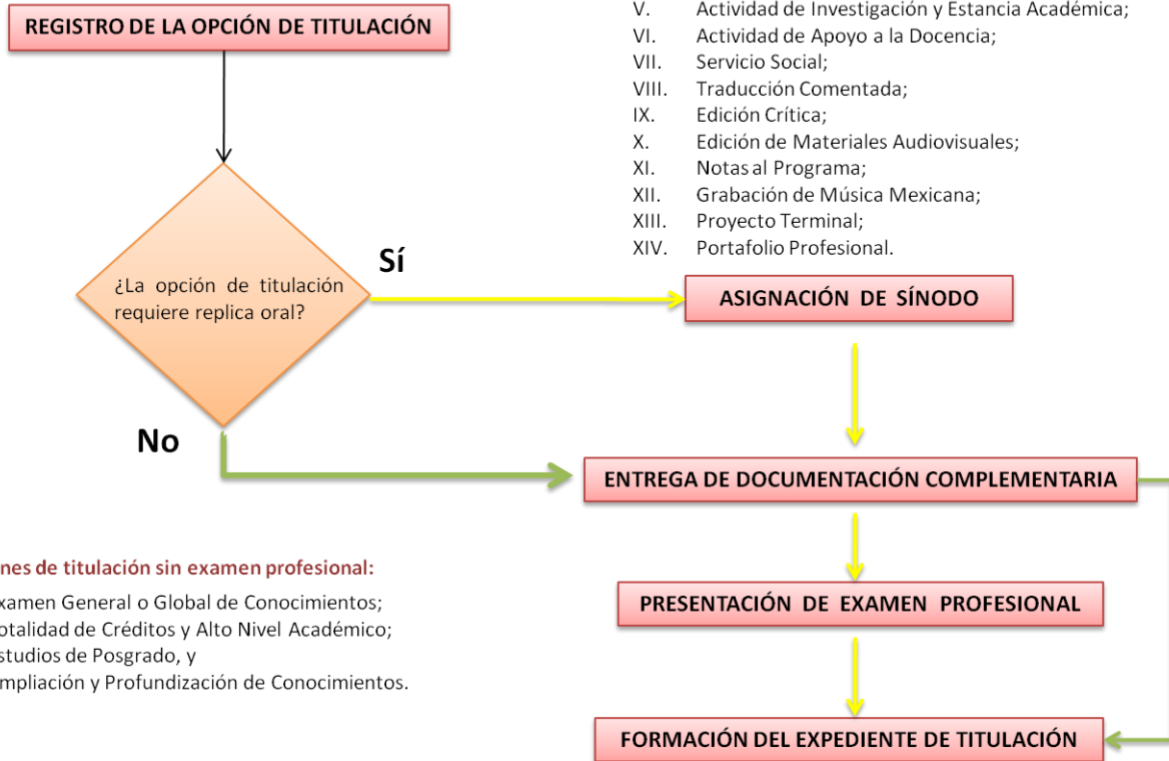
REGISTRO DE LA OPCIÓN DE TITULACIÓN

V. Actividad de Investigación y Estancia Académica;
VI. Actividad de Apoyo a la Docencia;
VII. Servicio Social;
VIII. Traducción Comentada;
IX. Edición Crítica;
X. Edición de Materiales Audiovisuales;
XI. Notas al Programa;
XII. Grabación de Música Mexicana;
XIII. Proyecto Terminal;
XIV. Portafolio Profesional.

¿La opción de titulación requiere replica oral?

Sí

ASIGNACIÓN DE SÍNODO

No

ENTREGA DE DOCUMENTACIÓN COMPLEMENTARIA

nes de titulación sin examen profesional:
xamen General o Global de Conocimientos;
otalidad de Créditos y Alto Nivel Académico;
studios de Posgrado, y
mpliación y Profundización de Conocimientos.

PRESENTACIÓN DE EXAMEN PROFESIONAL

FORMACIÓN DEL EXPEDIENTE DE TITULACIÓN